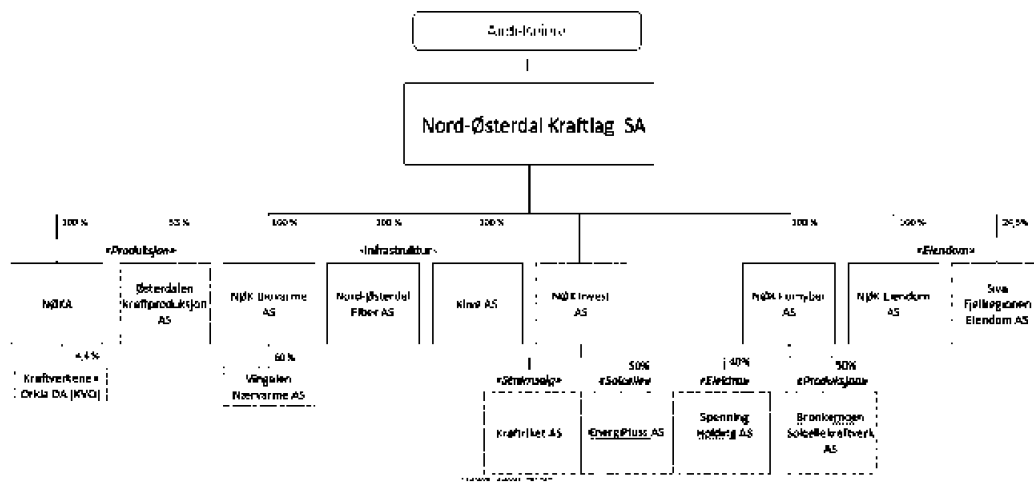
Andelseiere

Nord-Østerdal Kraftlag SA

100 %

55 %

«Produksjon»

NØKA

Østerdalen kraftproduksjon AS

4,4 %

Kraftverkene i Orkla DA (KVO)

100 %

100 %

100 %

«Infrastruktur»

NØK Biovarme AS

60 %

Vingelen Nærvarme AS

Nord-Østerdal Fiber AS

Kino AS

NØK Invest AS

«Strømsalg»

Kraftriket AS

50%

«Solcelle»

EnergiPluss AS

100 %

NØK Formyber AS

40%

«Elektro»

Spenning Holding AS

50%

«Produksjon»

Bronkemoen Solcellekraftverk AS

100%

«Eiendom»

NØK Eiendom AS

25,5%

Siva Fjellregionen Eiendom AS

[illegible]